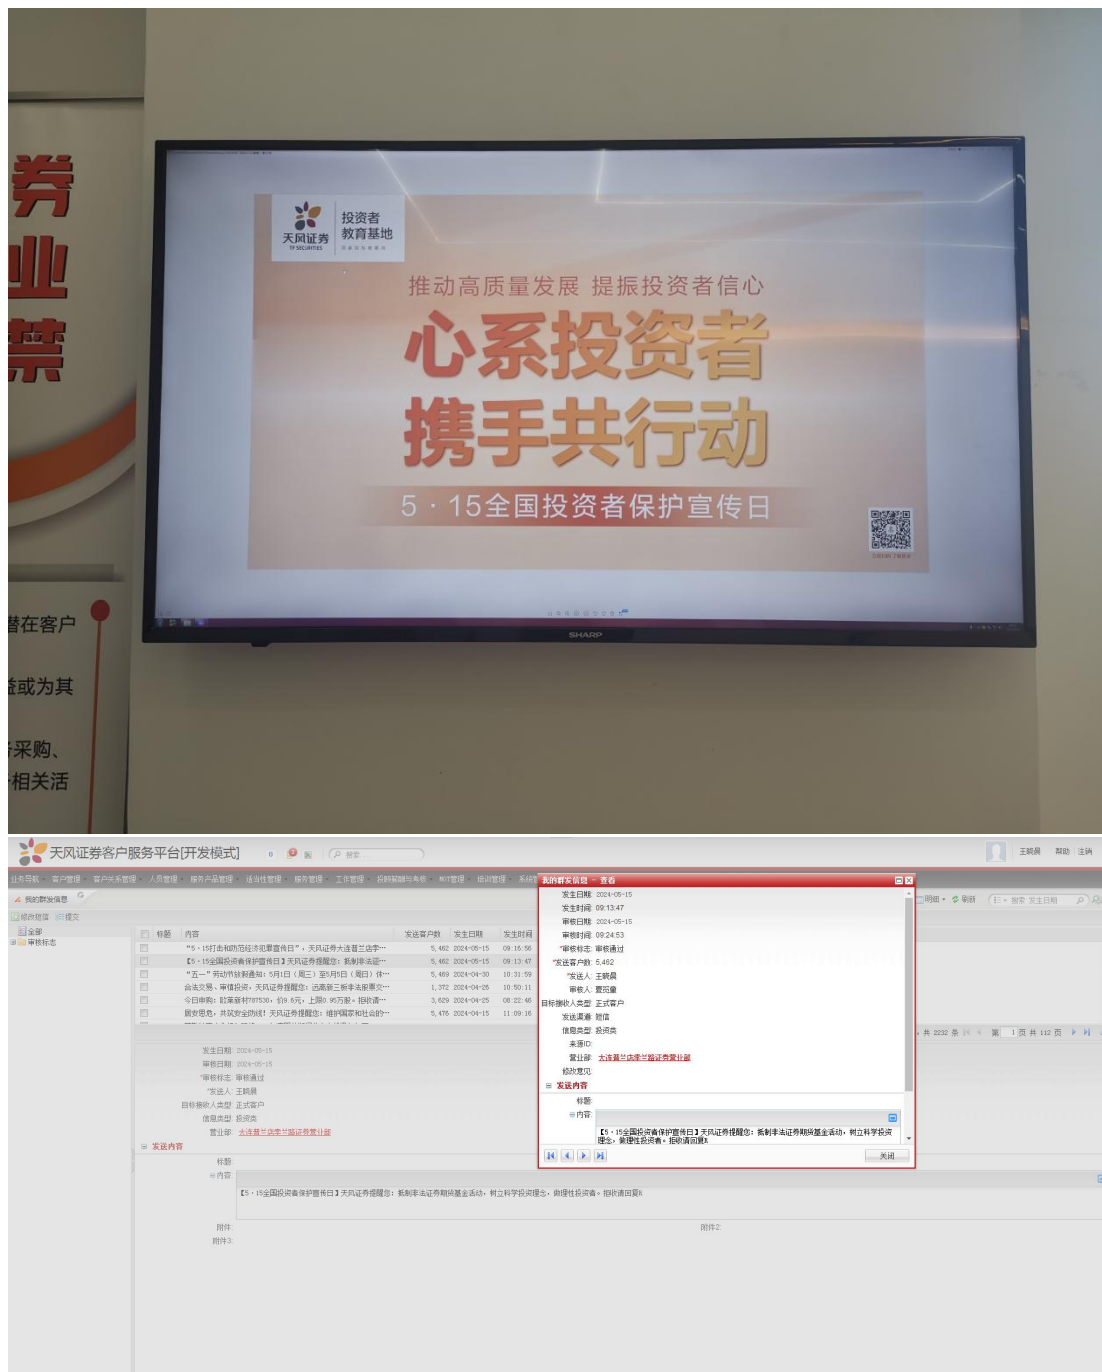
券
业
禁

潜在客户
益或为其
采购、
相关活

天风证券 TF SECURITIES
投资者教育基地

推动高质量发展 提振投资者信心
心系投资者
携手共行动
5·15全国投资者保护宣传日

SHARP

天风证券客户服务平台[开发模式]

王晓晨 帮助 注销

我的群发信息

全部
审核标志

| | 标题 | 内容 | 发送客户数 | 发生日期 | 发生时间 |
|---|---|---|---|---|---|
| | | "5·15打击和防范经济犯罪宣传日"，天风证券大连普兰店学… | 5,462 | 2024-05-15 | 09:16:56 |
| | | 【5·15全国投资者保护宣传日】天风证券提醒您：抵制非法证… | 5,462 | 2024-05-15 | 09:13:47 |
| | | "五一"劳动节放假通知：5月1日（周三）至5月5日（周日）休… | 5,469 | 2024-04-30 | 10:31:59 |
| | | 合法交易、审慎投资，天风证券提醒您：远离新三板非法股票交… | 1,372 | 2024-04-26 | 10:50:11 |
| | | 今日申购：欧莱新材787530，价9.6元，上限0.95万股，报价请… | 3,629 | 2024-04-25 | 08:22:46 |
| | | 国安思危，共筑安全防线！天风证券提醒您：维护国家和社会的… | 5,476 | 2024-04-15 | 11:09:16 |

共 2232 条 第 1 页 共 112 页

发生日期 2024-05-15
审核日期 2024-05-15
*审核标志 审核通过
*发送人 王晓晨
目标接收人类型 正式客户
信息类型 投资类
营业部 大连普兰店丰兰街证券营业部
发送内容
标题
内容
【5·15全国投资者保护宣传日】天风证券提醒您：抵制非法证券期货基金活动，树立科学投资理念，做理性投资者，拒收请回复R
附件1
附件2
附件3

我的群发信息 - 查看
发生日期 2024-05-15
发生时间 09:13:47
审核日期 2024-05-15
审核时间 09:24:53
*审核标志 审核通过
*发送客户数 5,462
*发送人 王晓晨
审核人 夏远量
目标接收人类型 正式客户
发送渠道 短信
信息类型 投资类
来源ID
营业部 大连普兰店丰兰街证券营业部
修改意见
发送内容
标题
内容
【5·15全国投资者保护宣传日】天风证券提醒您：抵制非法证券期货基金活动，树立科学投资理念，做理性投资者。拒收请回复R
关闭